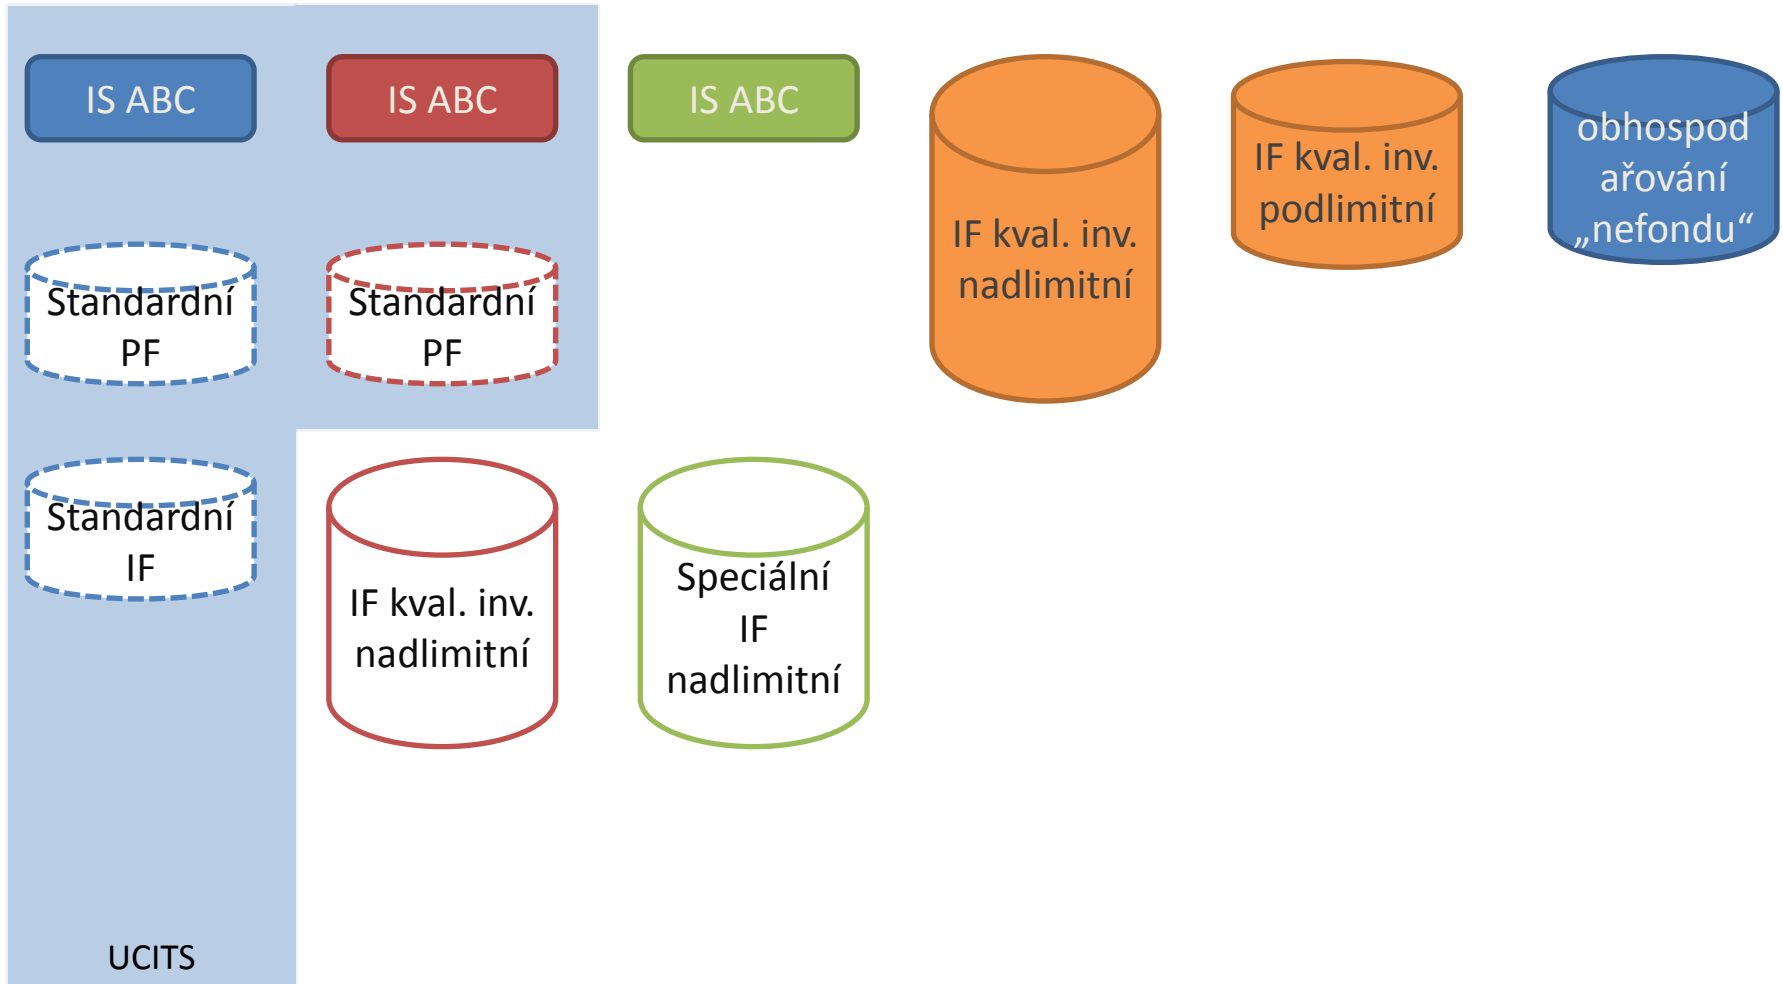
IS ABC

IS ABC

IS ABC

IF kval. inv. nadlimitní

IF kval. inv. podlimitní

obhospodařování „nefondu“

Standardní PF

Standardní PF

Standardní IF

IF kval. inv. nadlimitní

Speciální IF nadlimitní

UCITS